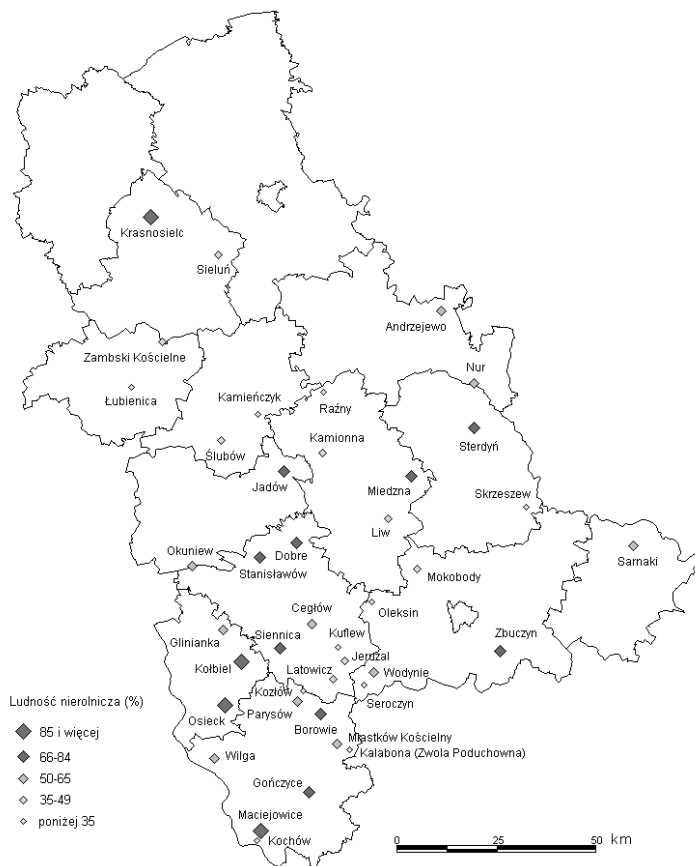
Krasnosielc
Sieluń
Andrzejewo
Zambski Kościelne
Łubienica
Nur
Kamieńczyk
Raźny
Kamionna
Sterdyń
Ślubów
Jadów
Miedzna
Skrzeszew
Liw
Dobre
Okuniew
Stanisławów
Mokobody
Sarnaki
Cegłów
Oleksin
Glinianka
Siennica
Kuflew
Zbuczyn
Kołbiel
Jeruzal
Latowicz
Wodynie
Kozłów
Osieck
Parysów
Seroczyn
Borowie
Mastków Kościelny
Kalabona (Zwola Poduchowna)
Wilga
Gończyce
Maciejowice
Kochów

Ludność nierolnicza (%)
85 i więcej
66-84
50-65
35-49
poniżej 35

0 25 50 km